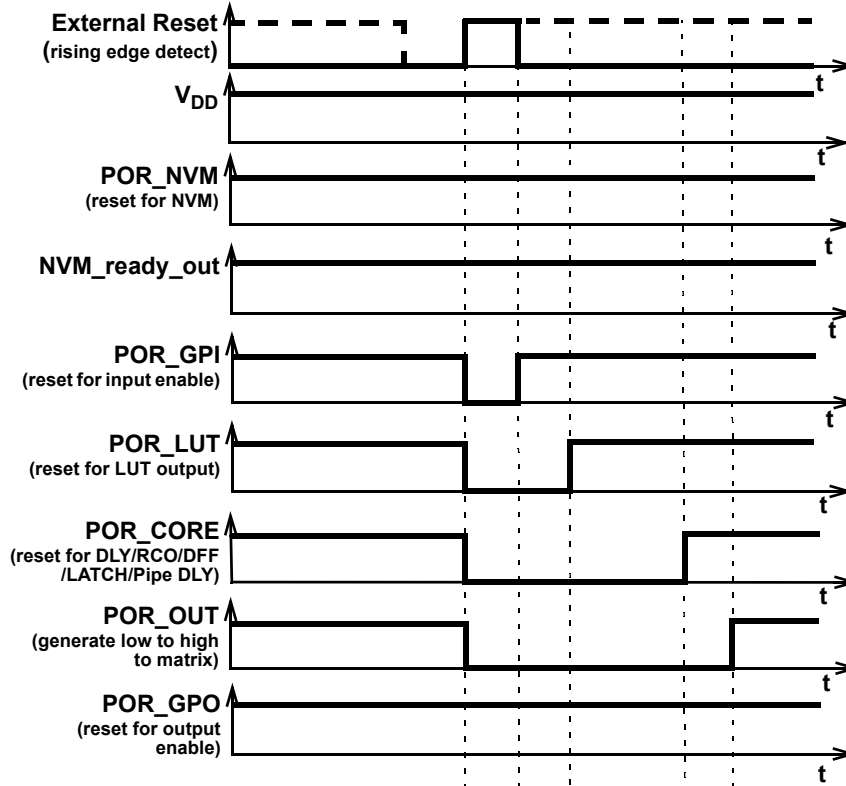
External Reset
(rising edge detect)

t

$V_{DD}$

t

POR_NVM
(reset for NVM)

t

NVM_ready_out

t

POR_GPI
(reset for input enable)

t

POR_LUT
(reset for LUT output)

t

POR_CORE
(reset for DLY/RCO/DFF /LATCH/Pipe DLY)

t

POR_OUT
(generate low to high to matrix)

t

POR_GPO
(reset for output enable)

t